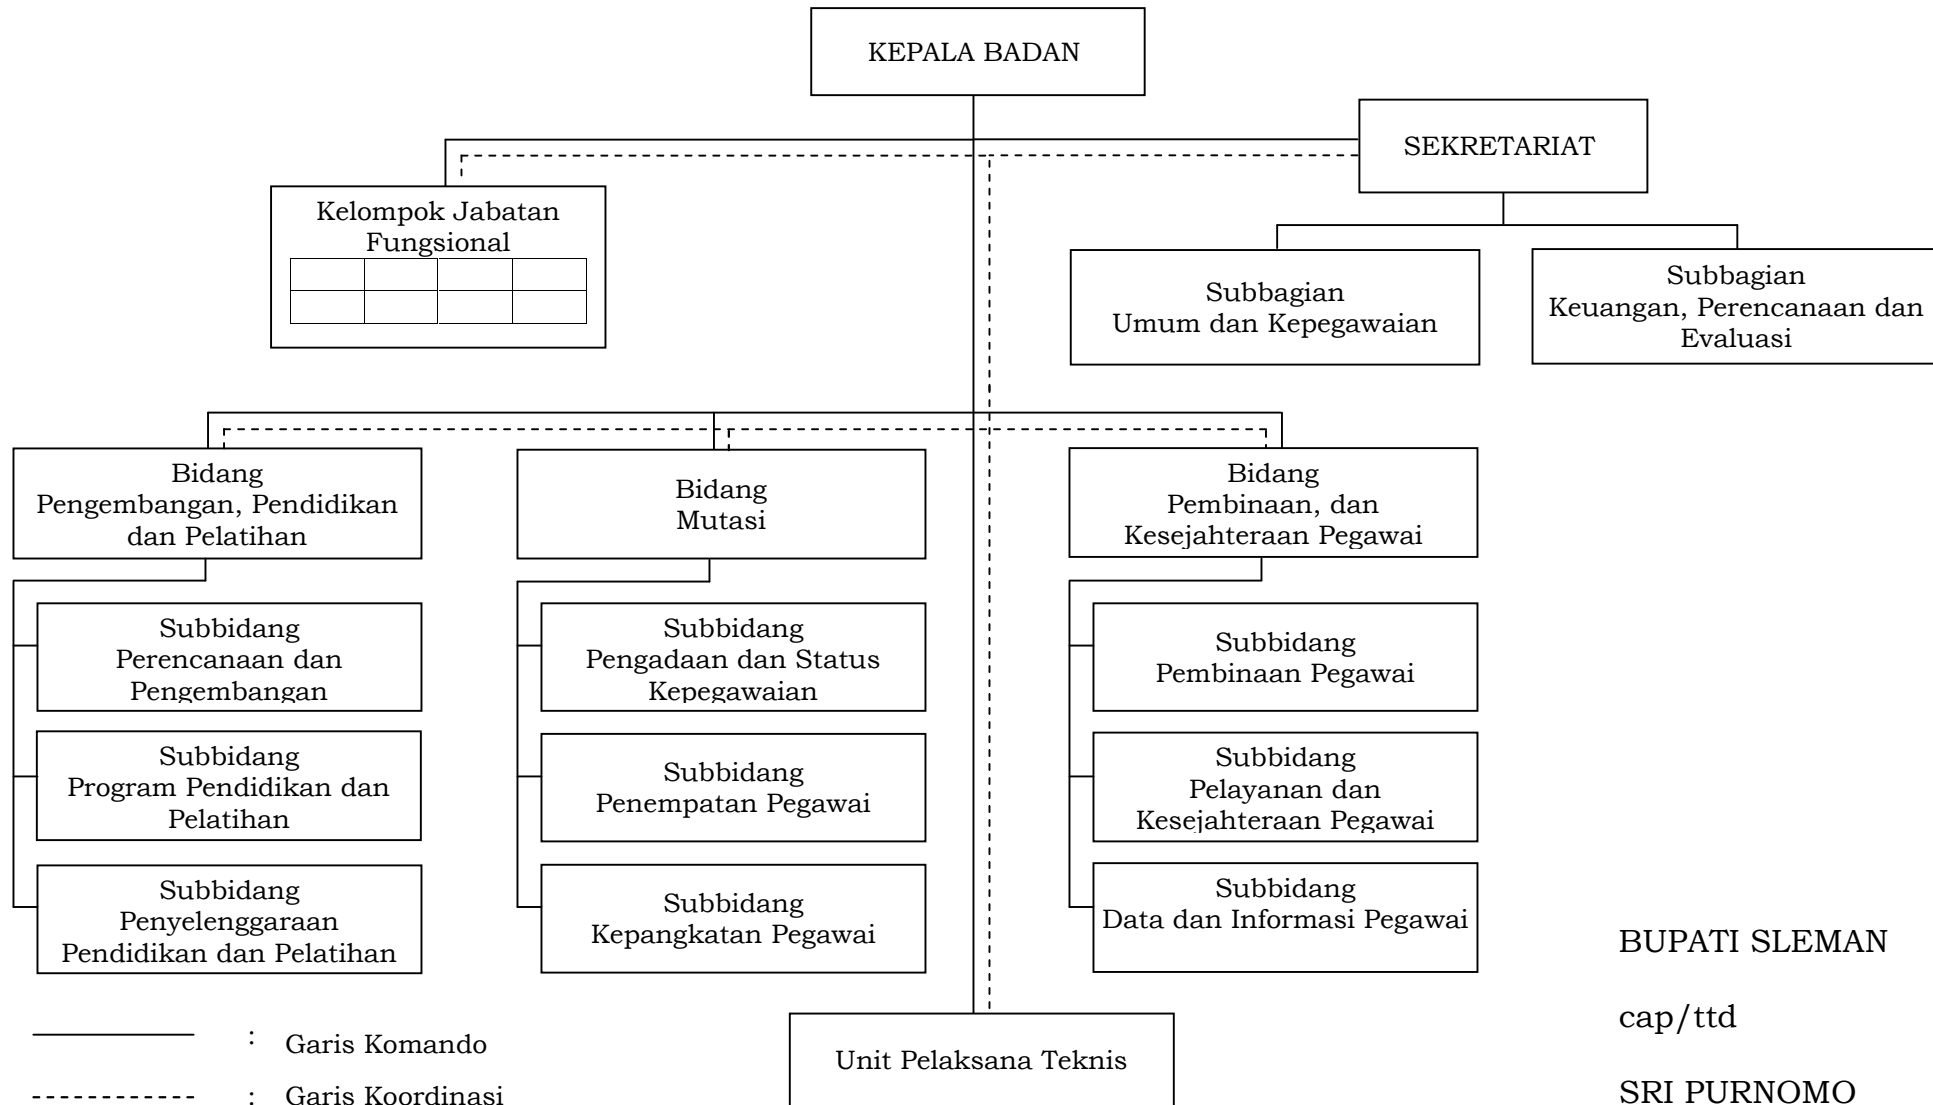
KEPALA BADAN

SEKRETARIAT

Kelompok Jabatan Fungsional

Subbagian Umum dan Kepegawaian

Subbagian Keuangan, Perencanaan dan Evaluasi

Bidang Pengembangan, Pendidikan dan Pelatihan

Bidang Mutasi

Bidang Pembinaan, dan Kesejahteraan Pegawai

Subbidang Perencanaan dan Pengembangan

Subbidang Program Pendidikan dan Pelatihan

Subbidang Penyelenggaraan Pendidikan dan Pelatihan

Subbidang Pengadaan dan Status Kepegawaian

Subbidang Penempatan Pegawai

Subbidang Kepangkatan Pegawai

Subbidang Pembinaan Pegawai

Subbidang Pelayanan dan Kesejahteraan Pegawai

Subbidang Data dan Informasi Pegawai

: Garis Komando

: Garis Koordinasi

Unit Pelaksana Teknis

BUPATI SLEMAN

cap/ttd

SRI PURNOMO